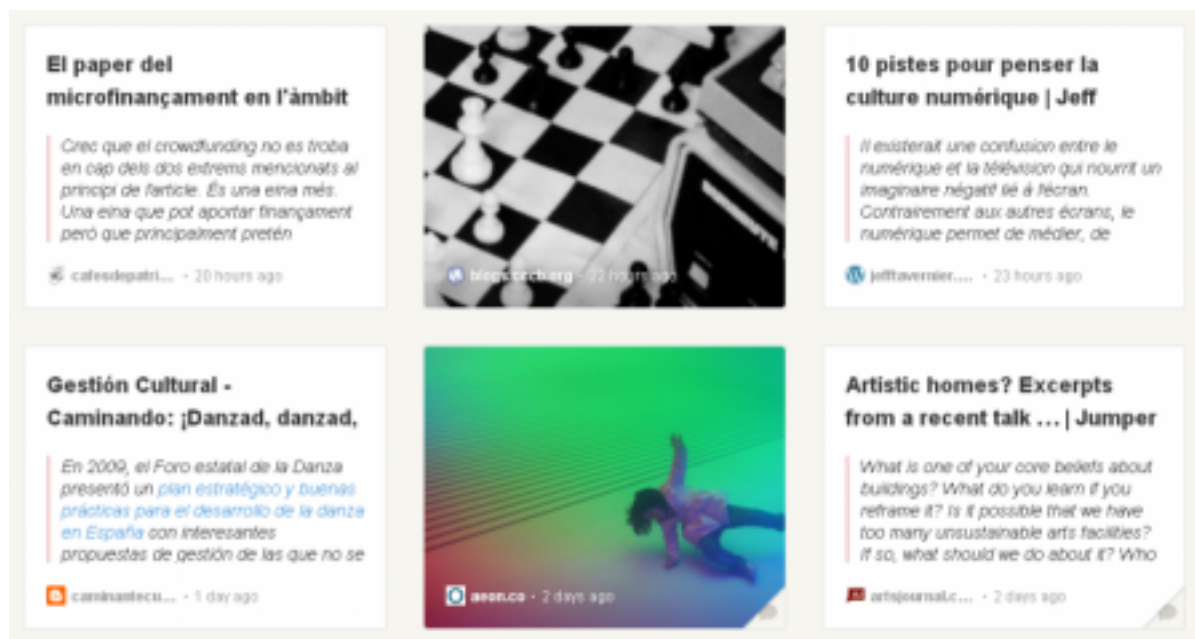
El paper del microfinançament en l'àmbit

Crec que el crowdfunding no es troba en cap dels dos extrems mencionats al principi de l'article. És una eina més. Una eina que pot aportar finançament però que principalment pretén

cafesdepatri... • 20 hours ago

blogs.crich.org • 22 hours ago

10 pistes pour penser la culture numérique | Jeff

Il existerait une confusion entre le numérique et la télévision qui nourrit un imaginaire négatif lié à l'écran. Contrairement aux autres écrans, le numérique permet de médier, de

jefftavernier.... • 23 hours ago

Gestión Cultural - Caminando: ¡Danzad, danzad,

En 2009, el Foro estatal de la Danza presentó un plan estratégico y buenas prácticas para el desarrollo de la danza en España con interesantes propuestas de gestión de las que no se

caminantecu... • 1 day ago

aeon.co • 2 days ago

Artistic homes? Excerpts from a recent talk ... | Jumper

What is one of your core beliefs about buildings? What do you learn if you reframe it? Is it possible that we have too many unsustainable arts facilities? If so, what should we do about it? Who

artsjournal.c... • 2 days ago